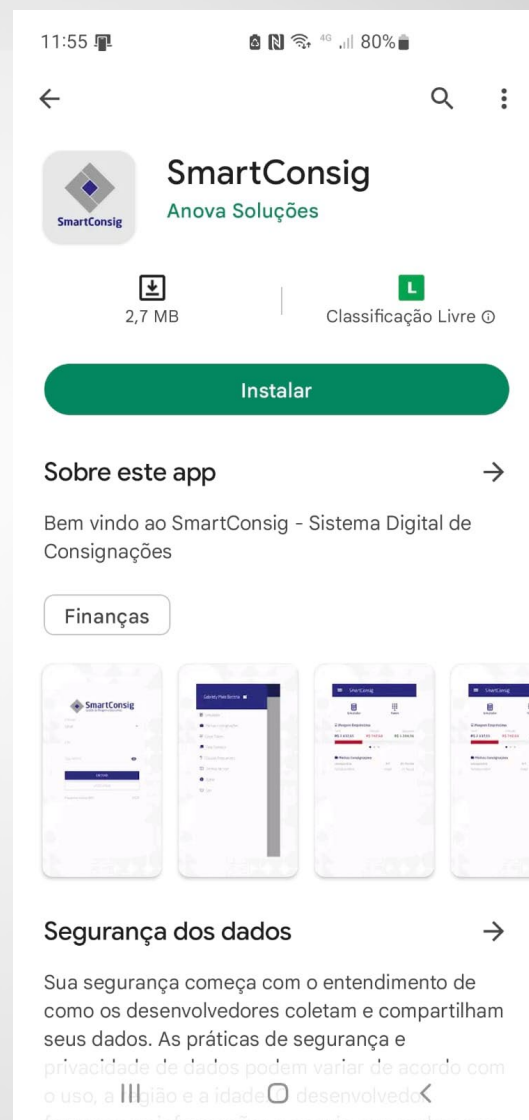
11:55

80%

SmartConsig

SmartConsig

Anova Soluções

2,7 MB

L

Classificação Livre ⓘ

Instalar

Sobre este app

Bem vindo ao SmartConsig - Sistema Digital de Consignações

Finanças

SmartConsig

Segurança dos dados

Sua segurança começa com o entendimento de como os desenvolvedores coletam e compartilham seus dados. As práticas de segurança e privacidade de dados podem variar de acordo com o uso, a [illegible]gião e a idade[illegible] desenvolvedo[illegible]